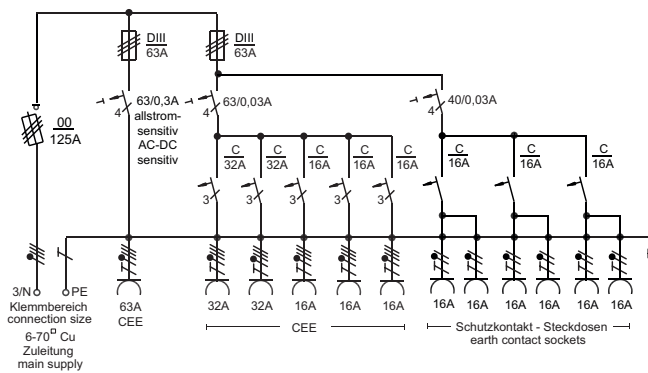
DIII
63A

DIII
63A

00
125A

63/0,3A
4
allstrom-
sensitiv
AC-DC
sensitiv

63/0,03A
4

40/0,03A
4

C
32A

C
32A

C
16A

C
16A

C
16A

C
16A

C
16A

C
16A

3
3
3
3
3

3/N
PE
Klemmbereich
connection size
6-70$^{\square}$ Cu
Zuleitung
main supply

63A
CEE

32A
32A
16A
16A
16A

CEE

16A
16A
16A
16A
16A
16A

Schutzkontakt - Steckdosen
earth contact sockets